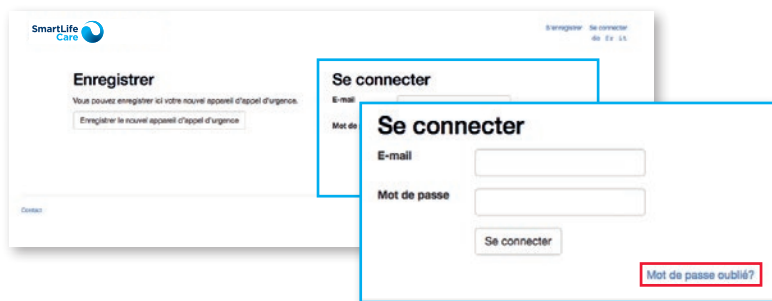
SmartLife Care

S'enregistrer Se connecter
de fr it

Enregistrer

Vous pouvez enregistrer ici votre nouvel appareil d'appel d'urgence.

Enregistrer le nouvel appareil d'appel d'urgence

Contact

Se connecter

E-mail

Mot de

Se connecter

E-mail

Mot de passe

Se connecter

Mot de passe oublié?